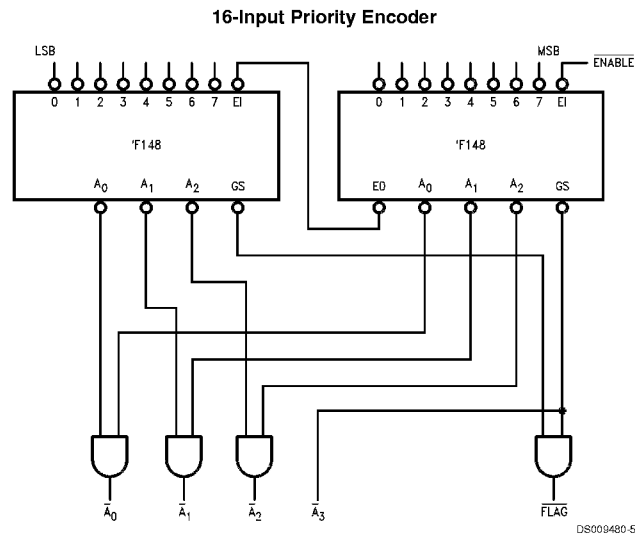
16-Input Priority Encoder

LSB

MSB

$\overline{ENABLE}$

0 1 2 3 4 5 6 7 EI

'F148

$A_0$ $A_1$ $A_2$ GS

0 1 2 3 4 5 6 7 EI

'F148

EO $A_0$ $A_1$ $A_2$ GS

$\bar{A}_0$ $\bar{A}_1$ $\bar{A}_2$ $\bar{A}_3$ $\overline{FLAG}$

DS009480-5